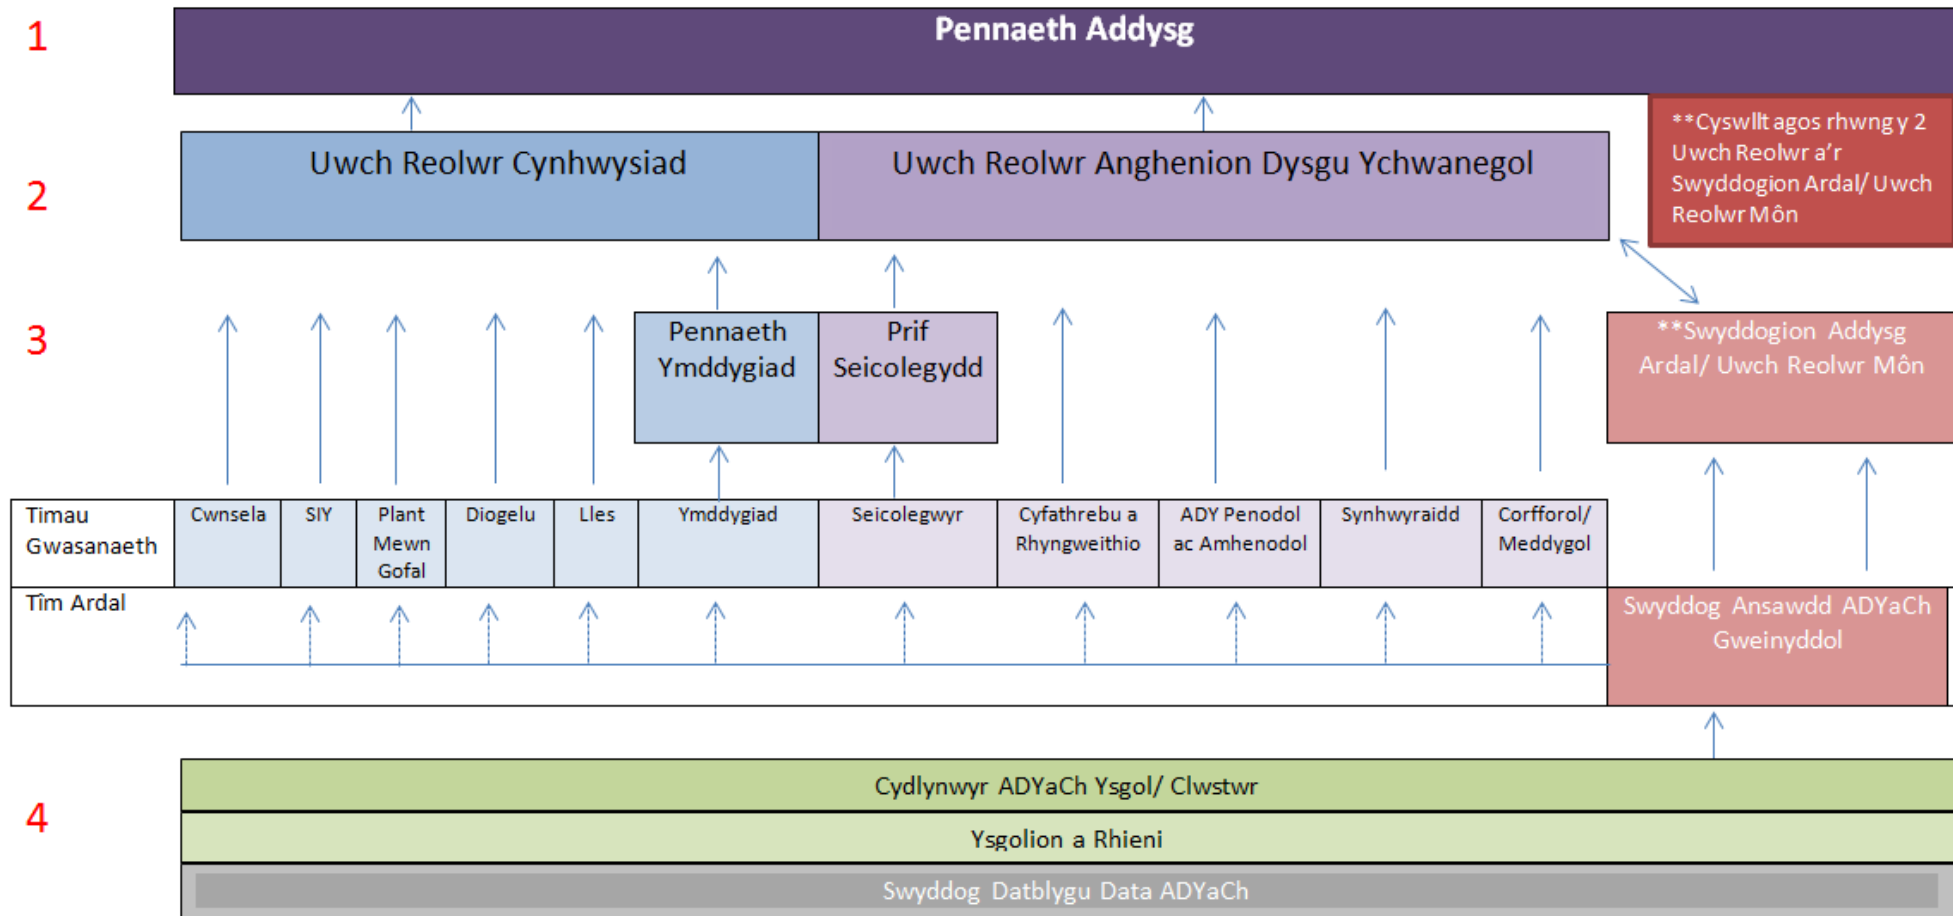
1

Pennaeth Addysg

2

Uwch Reolwr Cynhwysiad

Uwch Reolwr Anghenion Dysgu Ychwanegol

**Cyswllt agos rhwng y 2 Uwch Reolwr a'r Swyddogion Ardal/ Uwch Reolwr Môn

3

Pennaeth Ymddygiad

Prif Seicolegydd

**Swyddogion Addysg Ardal/ Uwch Reolwr Môn

| Timau Gwasanaeth | Cwnsela | SIY | Plant Mewn Gofal | Diogelu | Lles | Ymddygiad | Seicolegwyr | Cyfathrebu a Rhyngweithio | ADY Penodol ac Amhenodol | Synhwyraidd | Corfforol/ Meddygol |
|---|---|---|---|---|---|---|---|---|---|---|---|
| Tîm Ardal | | | | | | | | | | | |

Swyddog Ansawdd ADYaCh Gweinyddol

4

Cydlynwyr ADYaCh Ysgol/ Clwstwr

Ysgolion a Rhieni

Swyddog Datblygu Data ADYaCh